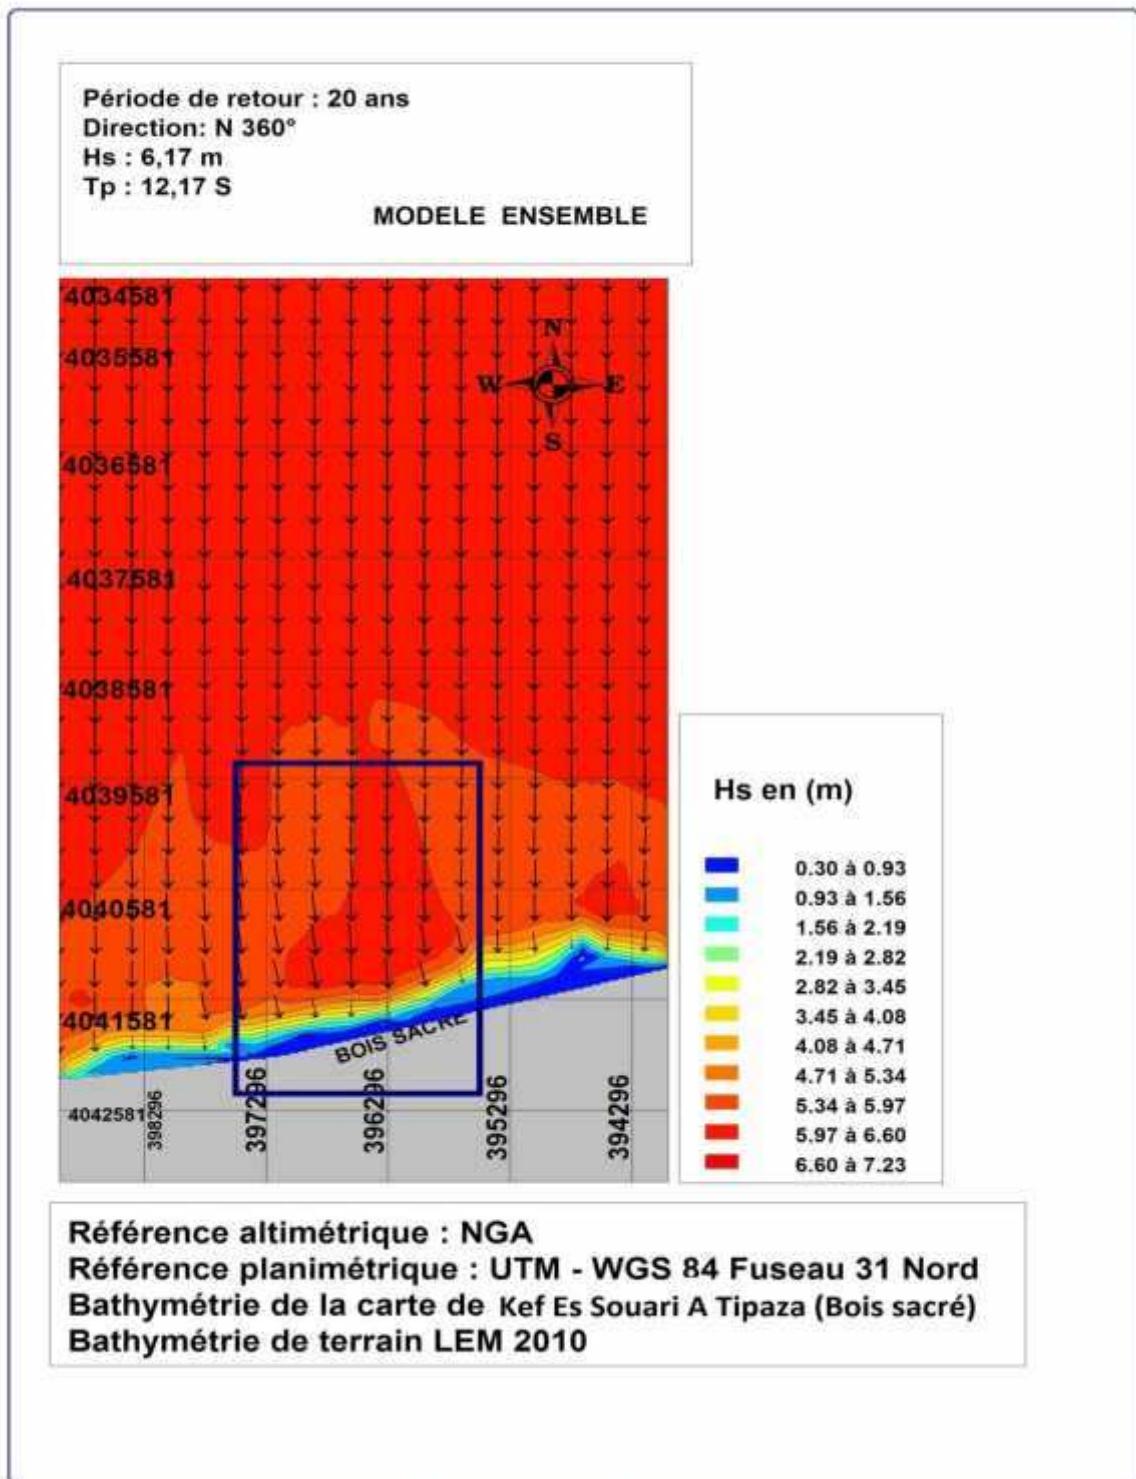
Période de retour : 20 ans
Direction: N 360°
Hs : 6,17 m
Tp : 12,17 S
MODELE ENSEMBLE

4034581
4035581
4036581
4037581
4038581
4039581
4040581
4041581
4042581

N
W
E
S

BOIS SACRE

398296
397296
396296
395296
394296

Hs en (m)

0.30 à 0.93
0.93 à 1.56
1.56 à 2.19
2.19 à 2.82
2.82 à 3.45
3.45 à 4.08
4.08 à 4.71
4.71 à 5.34
5.34 à 5.97
5.97 à 6.60
6.60 à 7.23

Référence altimétrique : NGA
Référence planimétrique : UTM - WGS 84 Fuseau 31 Nord
Bathymétrie de la carte de Kef Es Souari A Tipaza (Bois sacré)
Bathymétrie de terrain LEM 2010